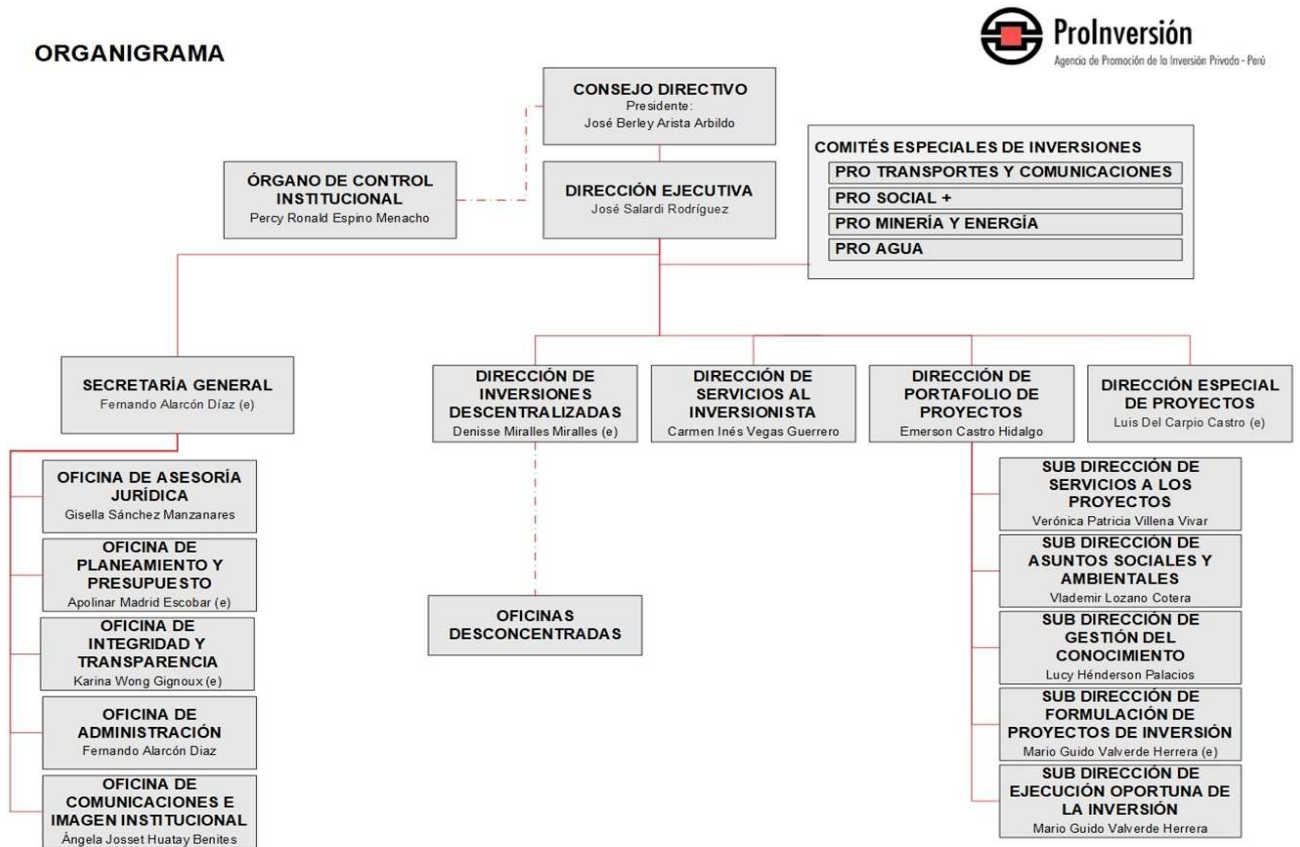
ORGANIGRAMA

ProInversión
Agencia de Promoción de la Inversión Privada - Perú

CONSEJO DIRECTIVO
Presidente:
José Berley Arista Arbildo

ÓRGANO DE CONTROL INSTITUCIONAL
Percy Ronald Espino Menacho

DIRECCIÓN EJECUTIVA
José Salardi Rodríguez

COMITÉS ESPECIALES DE INVERSIONES
PRO TRANSPORTES Y COMUNICACIONES
PRO SOCIAL +
PRO MINERÍA Y ENERGÍA
PRO AGUA

SECRETARÍA GENERAL
Fernando Alarcón Díaz (e)

DIRECCIÓN DE INVERSIONES DESCENTRALIZADAS
Denisse Miralles Miralles (e)

DIRECCIÓN DE SERVICIOS AL INVERSIONISTA
Carmen Inés Vegas Guerrero

DIRECCIÓN DE PORTAFOLIO DE PROYECTOS
Emerson Castro Hidalgo

DIRECCIÓN ESPECIAL DE PROYECTOS
Luis Del Carpio Castro (e)

OFICINA DE ASESORÍA JURÍDICA
Gisella Sánchez Manzanares

OFICINA DE PLANEAMIENTO Y PRESUPUESTO
Apolinar Madrid Escobar (e)

OFICINA DE INTEGRIDAD Y TRANSPARENCIA
Karina Wong Gignoux (e)

OFICINA DE ADMINISTRACIÓN
Fernando Alarcón Diaz

OFICINA DE COMUNICACIONES E IMAGEN INSTITUCIONAL
Ángela Josset Huatay Benites

OFICINAS DESCONCENTRADAS

SUB DIRECCIÓN DE SERVICIOS A LOS PROYECTOS
Verónica Patricia Villena Vivar

SUB DIRECCIÓN DE ASUNTOS SOCIALES Y AMBIENTALES
Vlademir Lozano Cotera

SUB DIRECCIÓN DE GESTIÓN DEL CONOCIMIENTO
Lucy Hénderson Palacios

SUB DIRECCIÓN DE FORMULACIÓN DE PROYECTOS DE INVERSIÓN
Mario Guido Valverde Herrera (e)

SUB DIRECCIÓN DE EJECUCIÓN OPORTUNA DE LA INVERSIÓN
Mario Guido Valverde Herrera